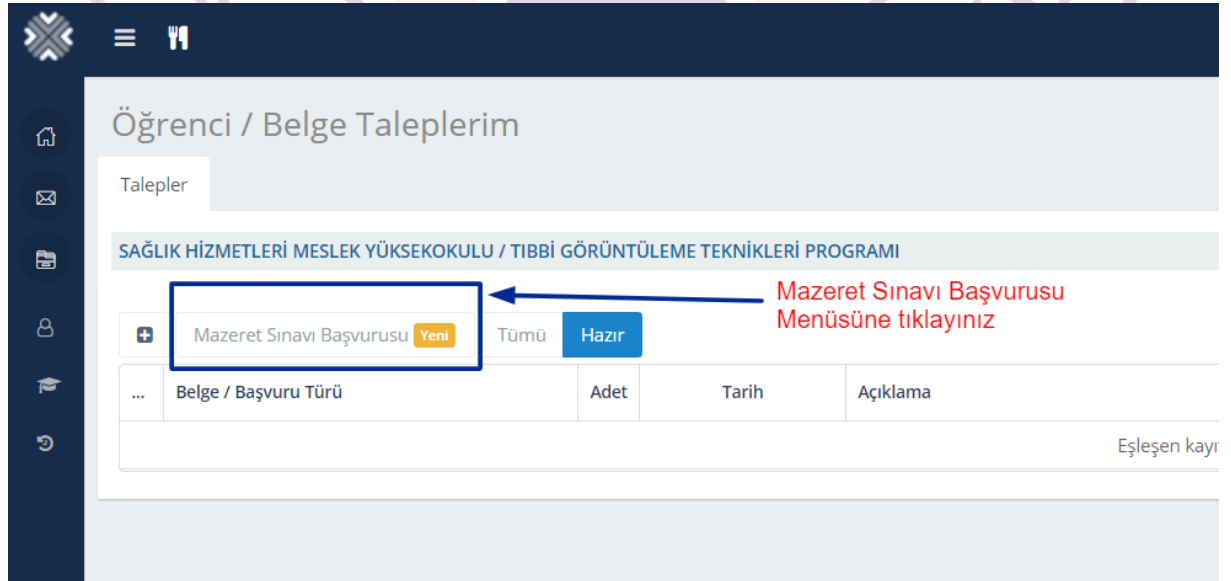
Öğrenci / Belge Taleplerim

Talepler

SAĞLIK HİZMETLERİ MESLEK YÜKSEKOKULU / TIBBİ GÖRÜNTÜLEME TEKNİKLERİ PROGRAMI

Mazeret Sınavı Başvurusu Menüsüne tıklayınız

Mazeret Sınavı Başvurusu Yeni Tümü Hazır

| ... | Belge / Başvuru Türü | Adet | Tarih | Açıklama |
|---|---|---|---|---|
| | | | | Eşleşen kayı |